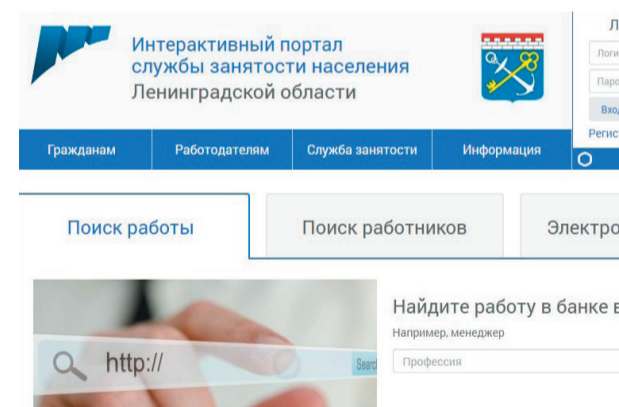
Интерактивный портал службы занятости населения Ленинградской области

Л
Логи
Паро
Вход
Регис

Гражданам
Работодателям
Служба занятости
Информация

Поиск работы
Поиск работников
Электро

http://
Search

Найдите работу в банке в
Например, менеджер
Профессия